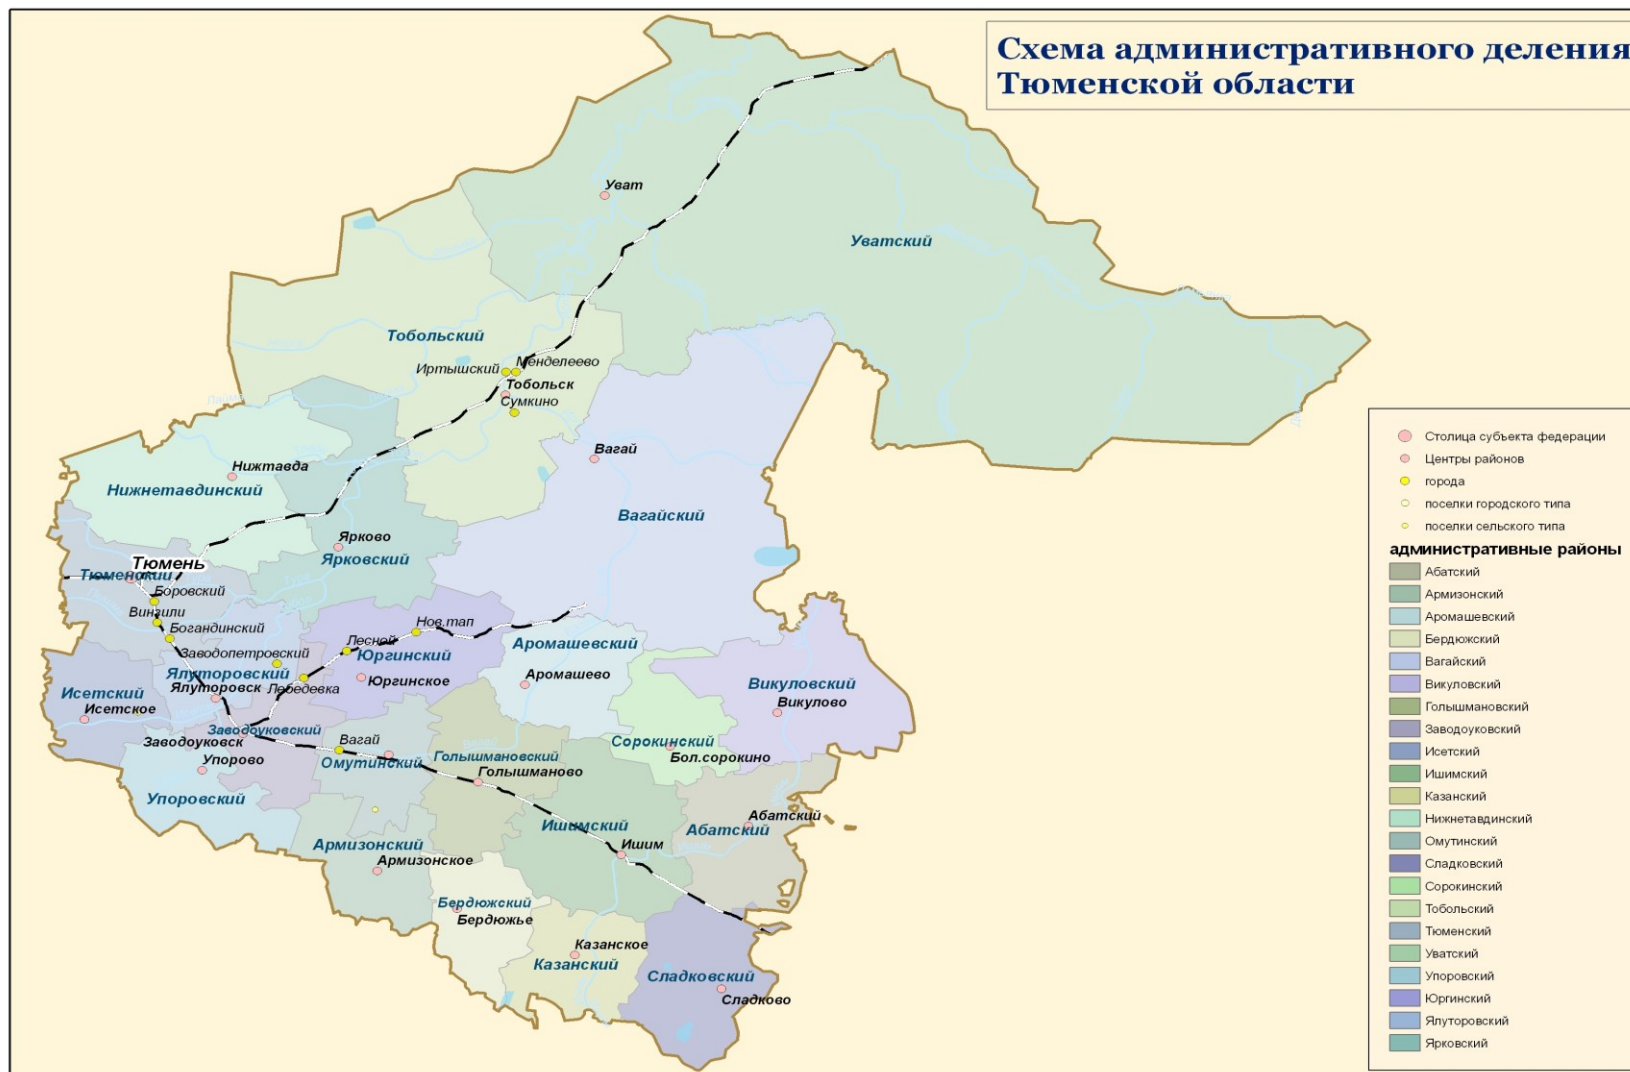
Схема административного деления Тюменской области

Уват
Уватский
Тобольский
Иртышский
Менделеево
Тобольск
Сумкино
Вагай
Вагайский
Нижтавда
Нижнетавдинский
Ярково
Ярковский
Тюмень
Тюменский
Боровский
Винзили
Богандинский
Заводопетровский
Ялуторовский
Ялуторовск
Лебедеевка
Лесной
Нов.тап
Юргинский
Юргинское
Аромашевский
Аромашево
Викуловский
Викулово
Исетский
Исетское
Заводоуковский
Заводоуковск
Вагай
Омутинский
Упорово
Упоровский
Голышмановский
Голышманово
Сорокинский
Бол.сорокино
Ишимский
Ишим
Абатский
Абатский
Армизонский
Армизонское
Бердюжский
Бердюжье
Казанское
Казанский
Сладковский
Сладково

Столица субъекта федерации
Центры районов
города
поселки городского типа
поселки сельского типа
административные районы
Абатский
Армизонский
Аромашевский
Бердюжский
Вагайский
Викуловский
Голышмановский
Заводоуковский
Исетский
Ишимский
Казанский
Нижнетавдинский
Омутинский
Сладковский
Сорокинский
Тобольский
Тюменский
Уватский
Упоровский
Юргинский
Ялуторовский
Ярковский